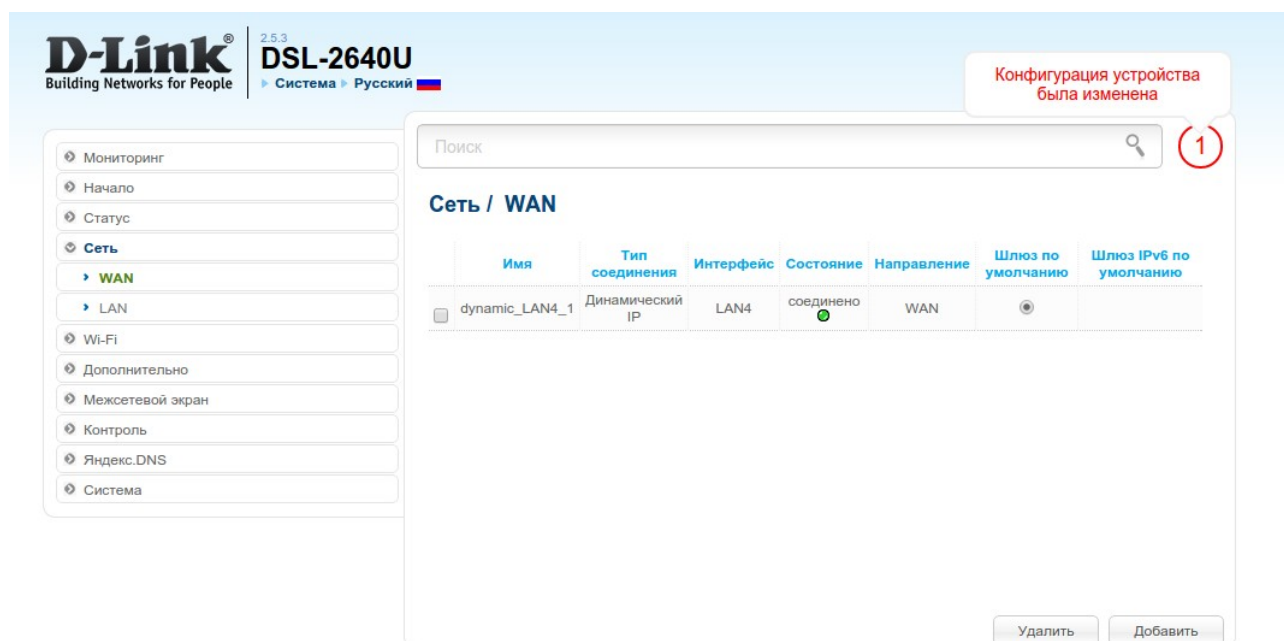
D-Link®
Building Networks for People

2.5.3
DSL-2640U
▸ Система ▸ Русский

Конфигурация устройства была изменена

1

Поиск

Мониторинг
Начало
Статус
Сеть
› WAN
› LAN
Wi-Fi
Дополнительно
Межсетевой экран
Контроль
Яндекс.DNS
Система

Сеть / WAN

| | Имя | Тип соединения | Интерфейс | Состояние | Направление | Шлюз по умолчанию | Шлюз IPv6 по умолчанию |
|---|---|---|---|---|---|---|---|
| | dynamic_LAN4_1 | Динамический IP | LAN4 | соединено | WAN | | |

Удалить
Добавить